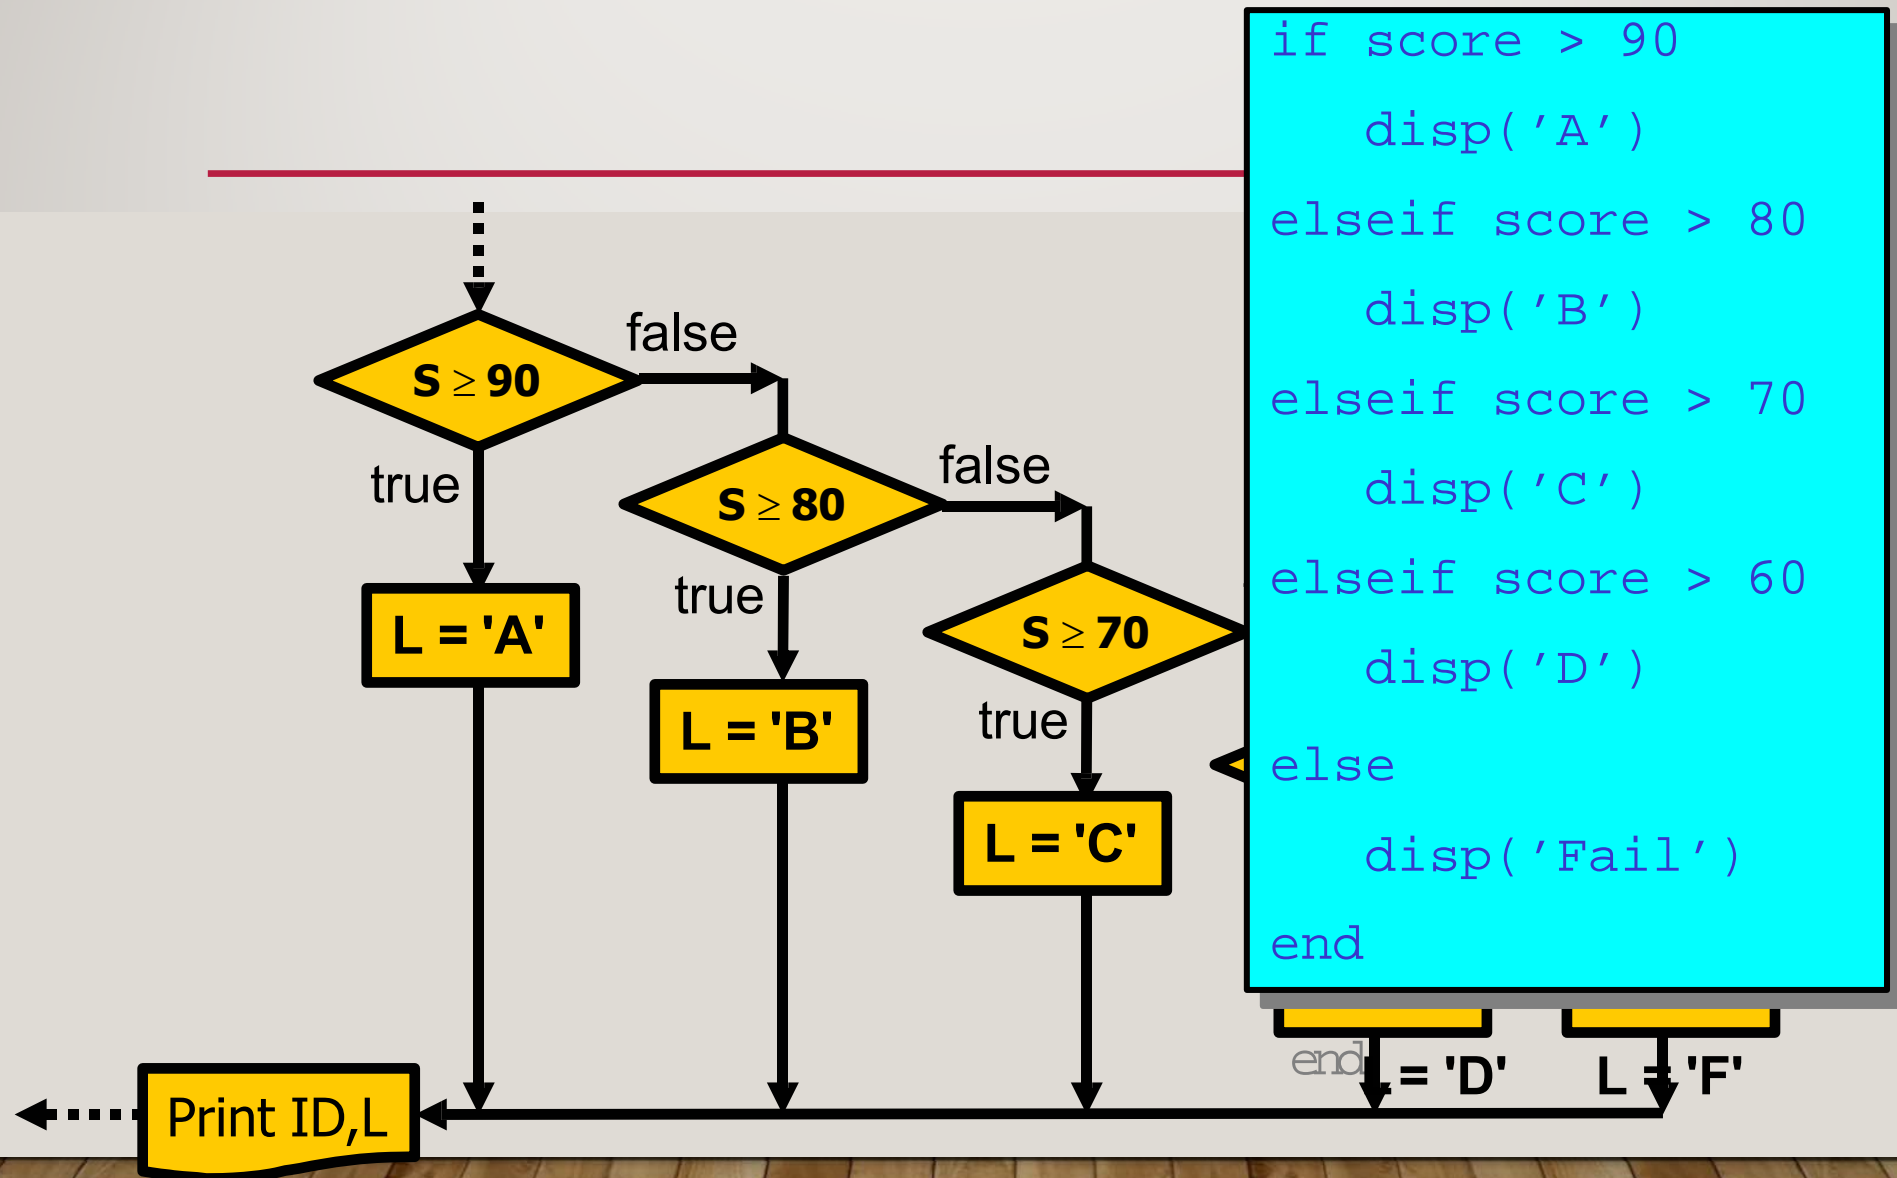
false

$S \geq 90$

true

$L = 'A'$

$S \geq 80$

true

$L = 'B'$

false

$S \geq 70$

true

$L = 'C'$

if score > 90
    disp('A')
elseif score > 80
    disp('B')
elseif score > 70
    disp('C')
elseif score > 60
    disp('D')
else
    disp('Fail')
end

end

L = 'D'

L = 'F'

Print ID,L